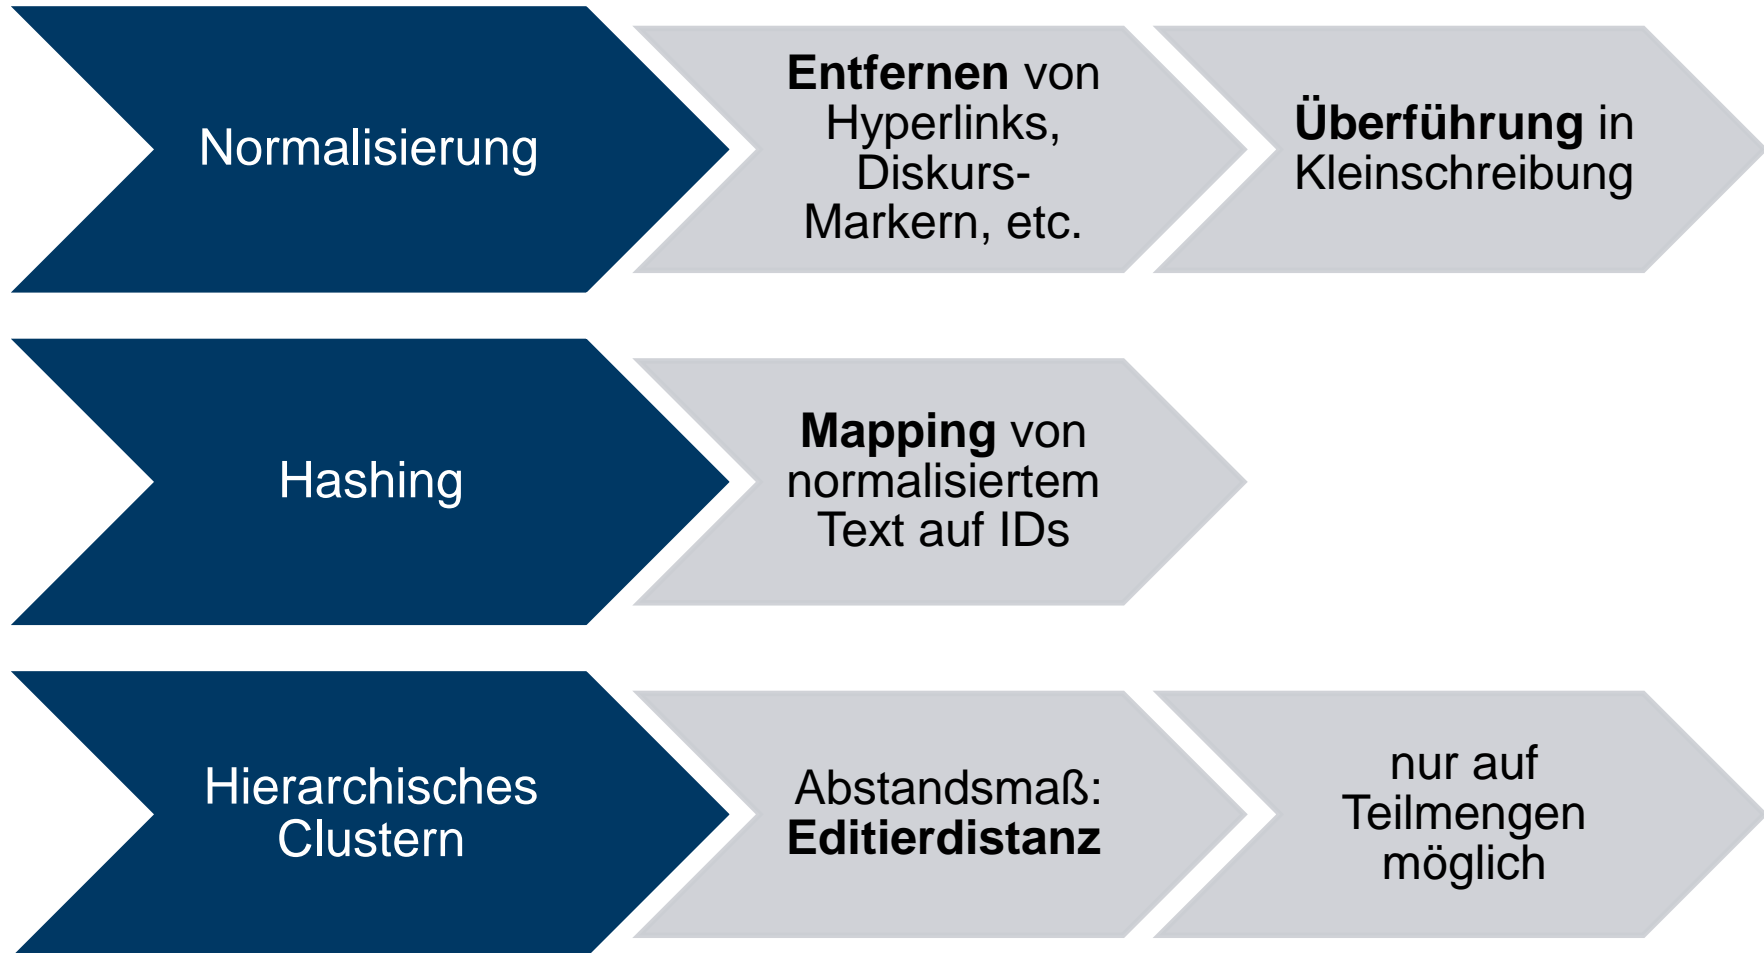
Normalisierung

Entfernen von Hyperlinks, Diskurs-Markern, etc.

Überführung in Kleinschreibung

Hashing

Mapping von normalisiertem Text auf IDs

Hierarchisches Clustern

Abstandsmaß: Editierdistanz

nur auf Teilmengen möglich